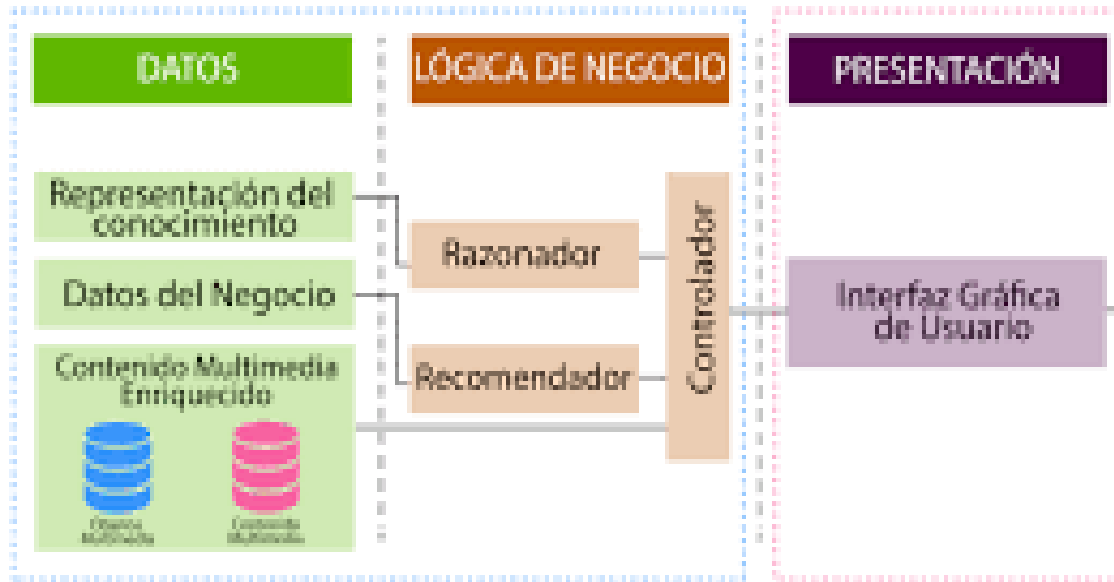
DATOS

LÓGICA DE NEGOCIO

PRESENTACIÓN

Representación del conocimiento

Datos del Negocio

Contenido Multimedia Enriquecido

Objetos Multimedia

Contenido Multimedia

Razonador

Recomendador

Controlador

Interfaz Gráfica de Usuario